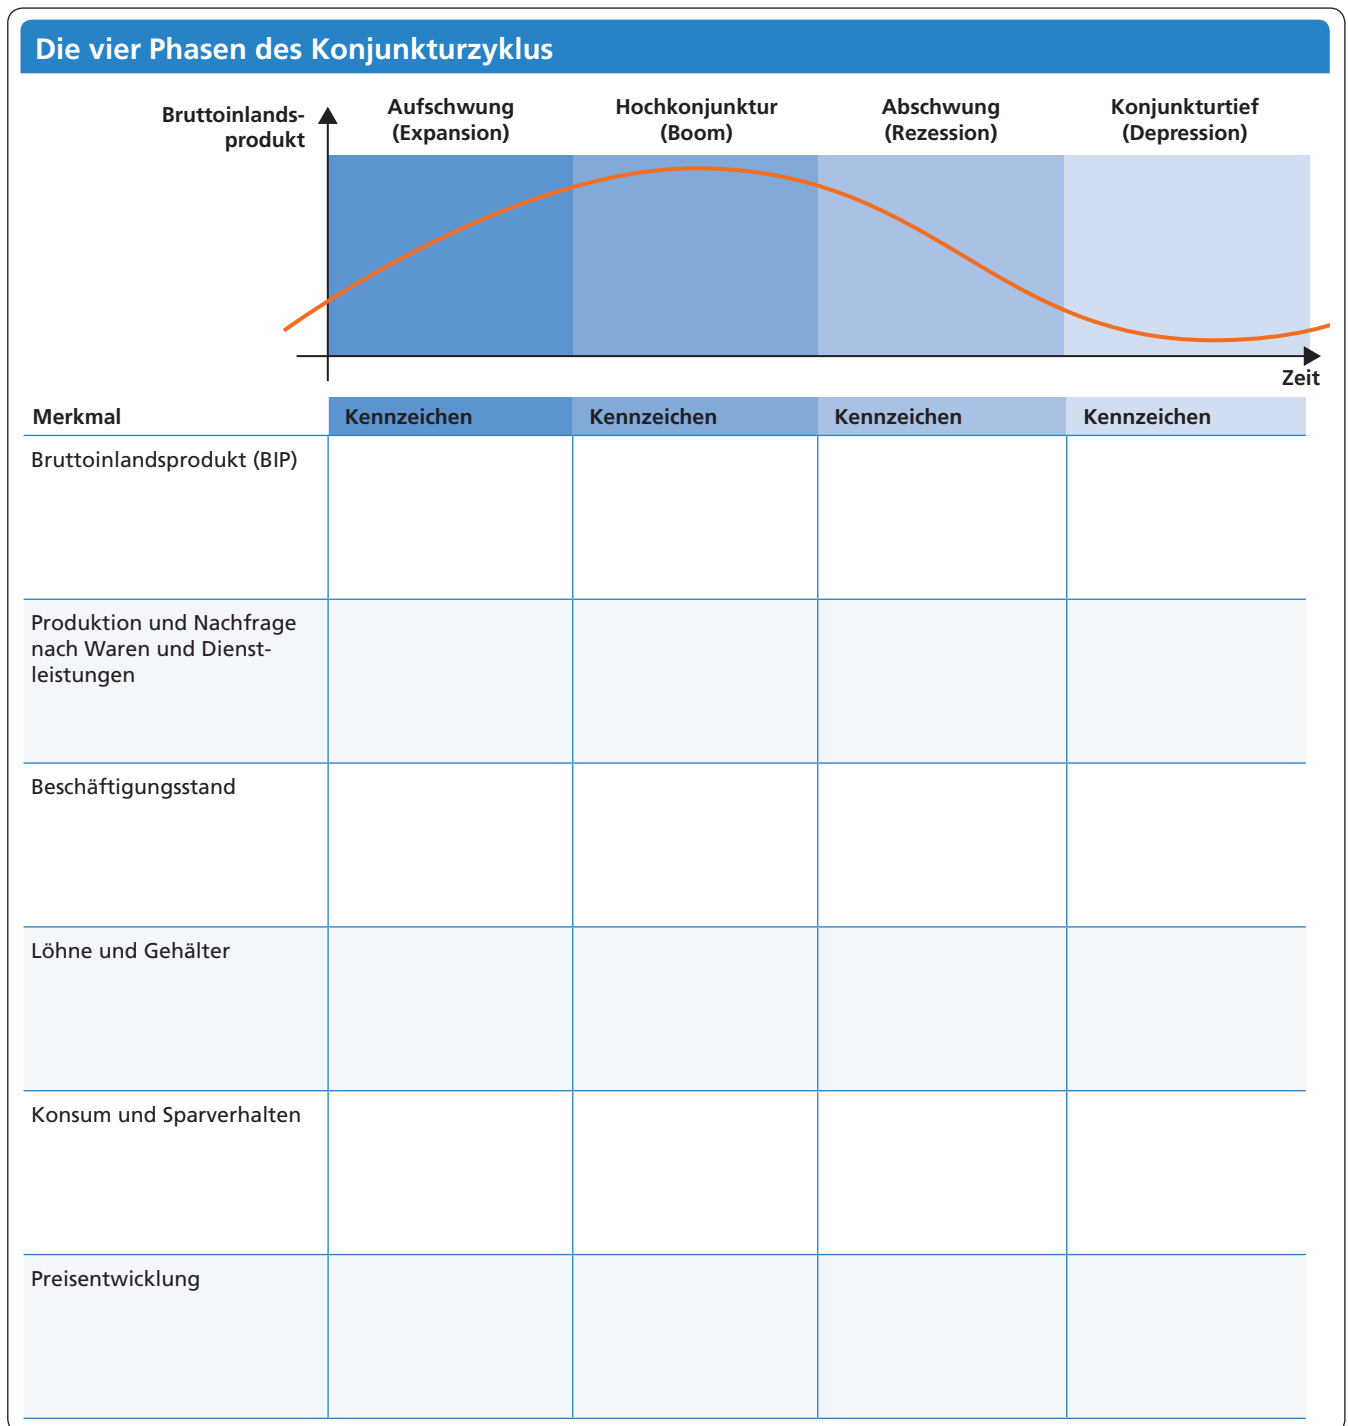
Die vier Phasen des Konjunkturzyklus

Bruttoinlandsprodukt

Aufschwung (Expansion)

Hochkonjunktur (Boom)

Abschwung (Rezession)

Konjunkturtief (Depression)

Zeit

| Merkmal | Kennzeichen | Kennzeichen | Kennzeichen | Kennzeichen |
|---|---|---|---|---|
| Bruttoinlandsprodukt (BIP) | | | | |
| Produktion und Nachfrage nach Waren und Dienstleistungen | | | | |
| Beschäftigungsstand | | | | |
| Löhne und Gehälter | | | | |
| Konsum und Sparverhalten | | | | |
| Preisentwicklung | | | | |